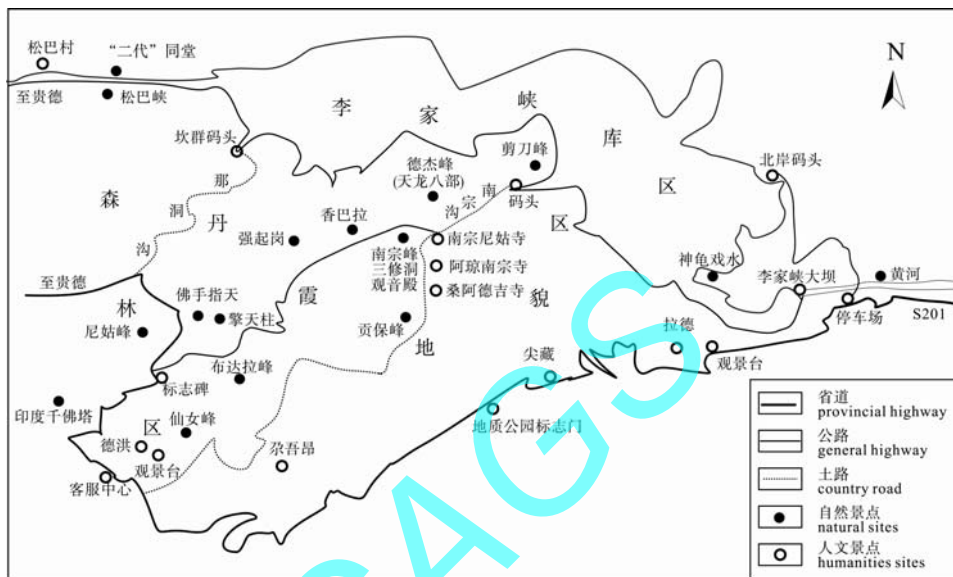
松巴村
"二代"同堂
至贵德
松巴峡
李
家
峡
库
区
N
坎群码头
剪刀峰
德杰峰
(天龙八部)
南
码头
北岸码头
森
那
丹
洞
香巴拉
沟
宗
区
强起岗
沟
南宗峰
三修洞
观音殿
南宗尼姑寺
阿琼南宗寺
桑阿德吉寺
神龟戏水
至贵德
李家峡大坝
黄河
林
佛手指天
擎天柱
霞
貌
尼姑峰
贡保峰
地
停车场
S201
拉德
布达拉峰
尖藏
观景台
标志碑
印度千佛塔
区
仙女峰
地质公园标志门
德洪
观景台
尕吾昂
客服中心
省道
provincial highway
公路
general highway
土路
country road
自然景点
natural sites
人文景点
humanities sites
CAGS